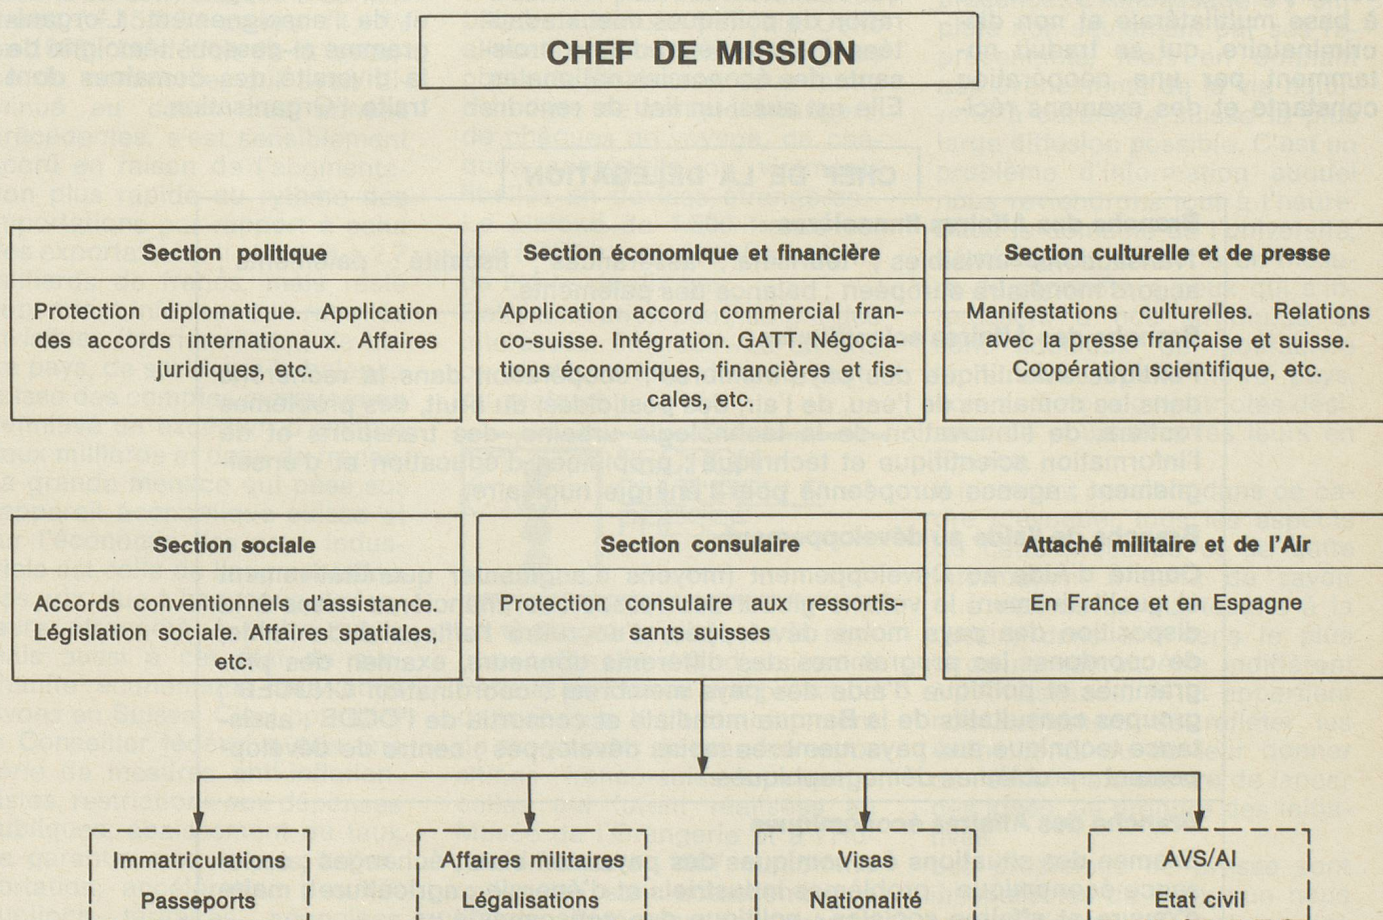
CHEF DE MISSION

Section politique

Protection diplomatique. Application des accords internationaux. Affaires juridiques, etc.

Section économique et financière

Application accord commercial franco-suisse. Intégration. GATT. Négociations économiques, financières et fiscales, etc.

Section culturelle et de presse

Manifestations culturelles. Relations avec la presse française et suisse. Coopération scientifique, etc.

Section sociale

Accords conventionnels d'assistance. Législation sociale. Affaires spatiales, etc.

Section consulaire

Protection consulaire aux ressortissants suisses

Attaché militaire et de l'Air

En France et en Espagne

Immatriculations

Passeports

Affaires militaires

Légalisations

Visas

Nationalité

AVS/AI

Etat civil